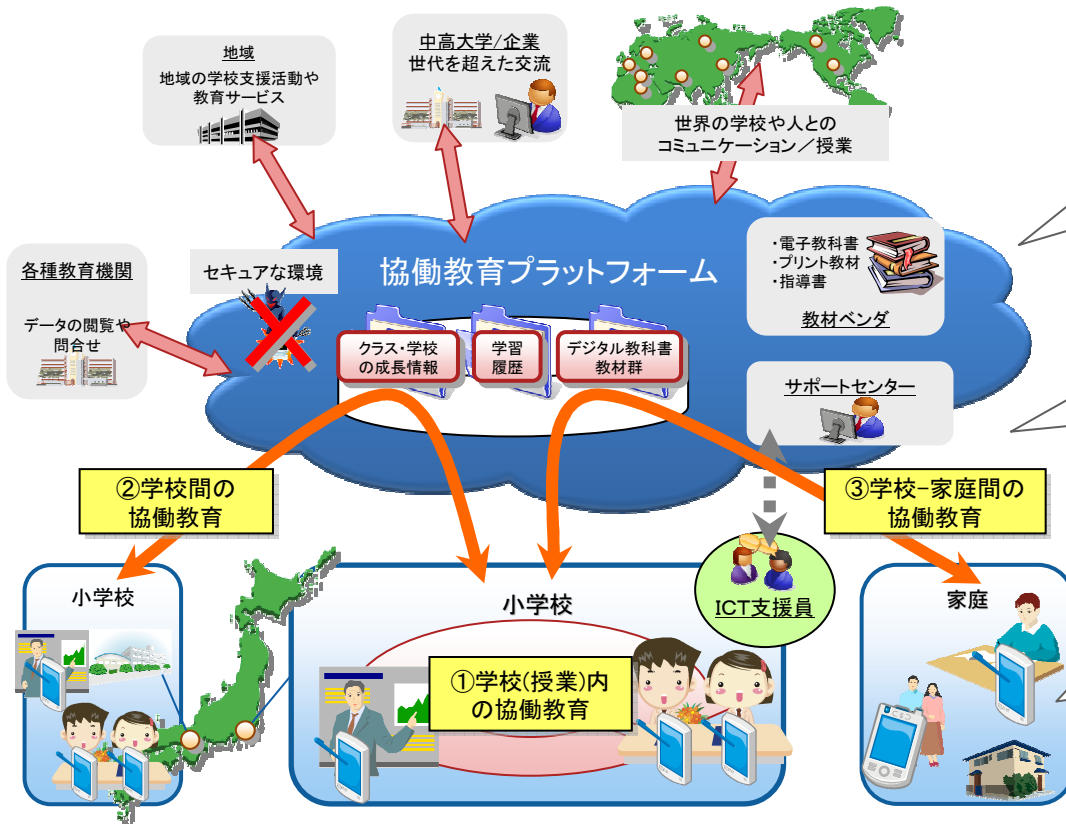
地域
地域の学校支援活動や教育サービス

中高大学/企業
世代を超えた交流

世界の学校や人とのコミュニケーション／授業

各種教育機関
データの閲覧や問合せ

セキュアな環境

協働教育プラットフォーム

・電子教科書
・プリント教材
・指導書
教材ベンダ

クラス・学校の成長情報

学習履歴

デジタル教科書教材群

サポートセンター

②学校間の協働教育

③学校−家庭間の協働教育

ICT支援員

小学校

小学校

①学校(授業)内の協働教育

家庭